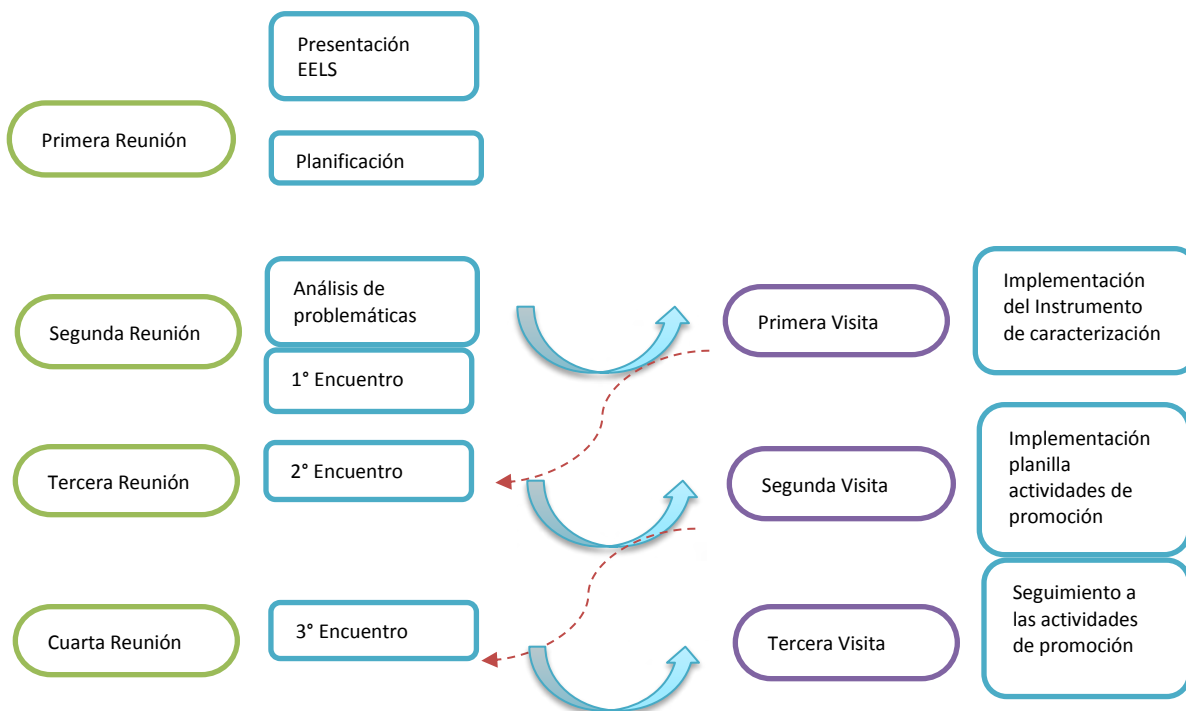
Presentación EELS

Primera Reunión

Planificación

Análisis de problemáticas

Segunda Reunión

1° Encuentro

Primera Visita

Implementación del Instrumento de caracterización

Tercera Reunión

2° Encuentro

Segunda Visita

Implementación planilla actividades de promoción

Cuarta Reunión

3° Encuentro

Tercera Visita

Seguimiento a las actividades de promoción